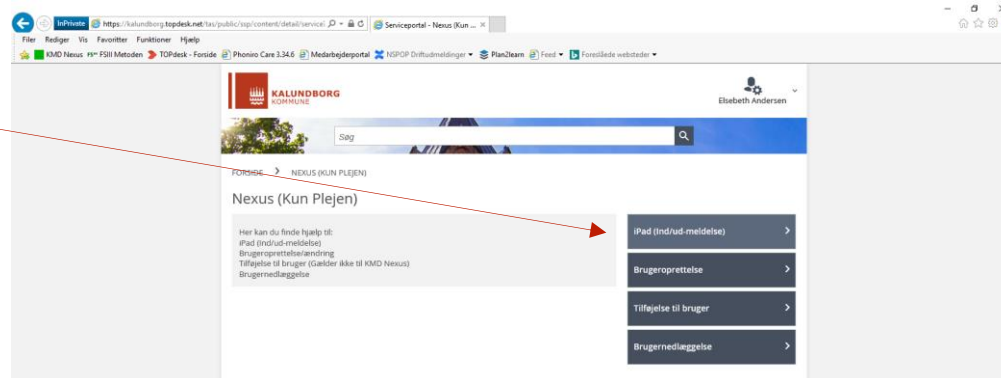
InPrivate https://kalundborg.topdesk.net/tas/public/ssp/content/detail/service Serviceportal - Nexus (Kun ... ×

Filer Rediger Vis Favoritter Funktioner Hjælp

KMD Nexus FSIII Metoden TOPdesk - Forside Phoniro Care 3.34.6 Medarbejderportal NSPOP Driftudmeldinger Plan2learn Feed Foreslåede websteder

KALUNDBORG KOMMUNE

Elsebeth Andersen

Søg

FORSIDE > NEXUS (KUN PLEJEN)

Nexus (Kun Plejen)

Her kan du finde hjælp til:
iPad (Ind/ud-meldelse)
Brugeroprettelse/ændring
Tilføjelse til bruger (Gælder ikke til KMD Nexus)
Brugernedlæggelse

iPad (Ind/ud-meldelse) >

Brugeroprettelse >

Tilføjelse til bruger >

Brugernedlæggelse >